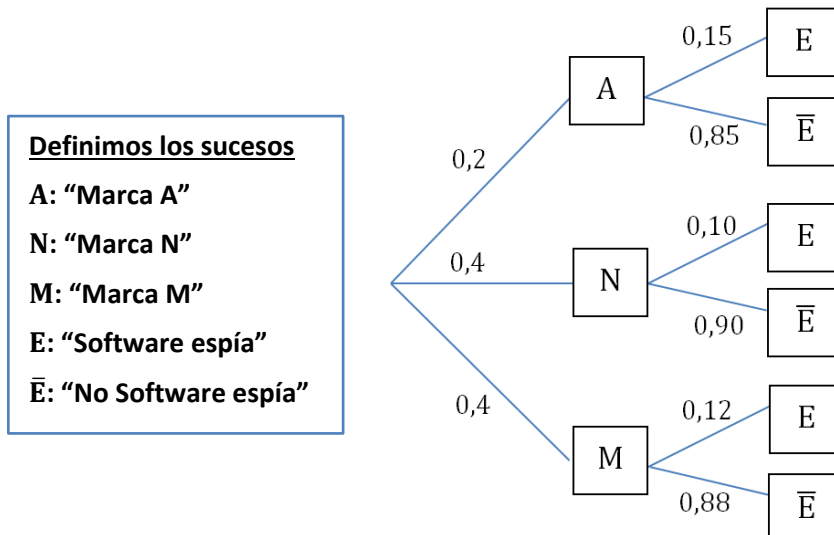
Definimos los sucesos

A: “Marca A”

N: “Marca N”

M: “Marca M”

E: “Software espía”

$\bar{E}$: “No Software espía”

0,2

A

0,15

E

0,85

$\bar{E}$

0,4

N

0,10

E

0,90

$\bar{E}$

0,4

M

0,12

E

0,88

$\bar{E}$